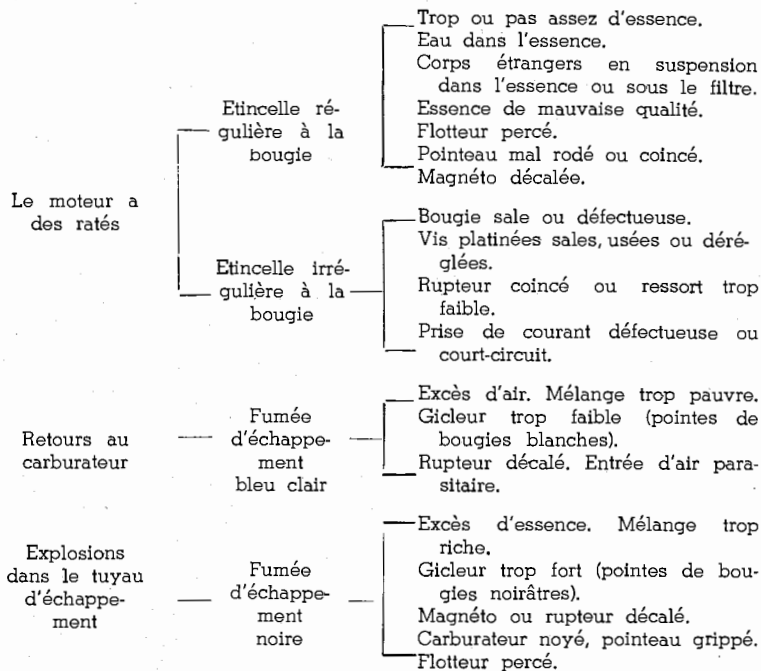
Le moteur a des ratés

Etincelle régulière à la bougie

Trop ou pas assez d'essence.
Eau dans l'essence.
Corps étrangers en suspension dans l'essence ou sous le filtre.
Essence de mauvaise qualité.
Flotteur percé.
Pointeau mal rodé ou coincé.
Magnéto décalée.

Etincelle irrégulière à la bougie

Bougie sale ou défectueuse.
Vis platinées sales, usées ou déréglées.
Rupteur coincé ou ressort trop faible.
Prise de courant défectueuse ou court-circuit.

Retours au carburateur

Fumée d'échappement bleu clair

Excès d'air. Mélange trop pauvre.
Gicleur trop faible (pointes de bougies blanches).
Rupteur décalé. Entrée d'air parasitaire.

Explosions dans le tuyau d'échappement

Fumée d'échappement noire

Excès d'essence. Mélange trop riche.
Gicleur trop fort (pointes de bougies noirâtres).
Magnéto ou rupteur décalé.
Carburateur noyé, pointeau grippé.
Flotteur percé.